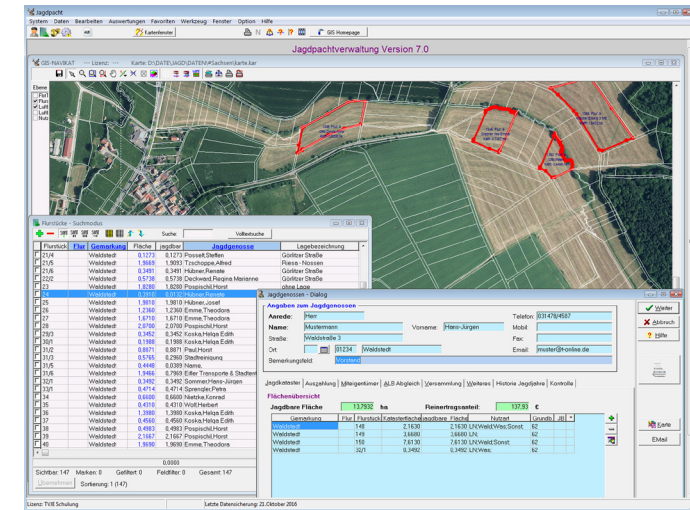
Jagdpacht
System Daten Bearbeiten Auswertungen Favoriten Werkzeug Fenster Option Hilfe
Kartenfenster
GIS Homepage
Jagdpachtverwaltung Version 7.0
GIS-NAVIKAT — Lizenz: — Karte: D:\DATE\JAGD\DATEN\Sachsen\karte.kar
Ebene
Flurstücke - Suchmodus
Suche: Volltextsuche

| Flurstück | Flur | Gemarkung | Fläche | jagdbar | Jagdgenosse | Lagebezeichnung |
|---|---|---|---|---|---|---|
| 21/4 | | Waldstedt | 0,1273 | 0,1273 | Possett,Steffen | Görlitzer Straße |
| 21/5 | | Waldstedt | 1,8669 | 1,8669 | Tzschoppe,Alfred | Riesa - Nossen |
| 21/6 | | Waldstedt | 0,3491 | 0,3491 | Hübner,Renate | Görlitzer Straße |
| 22/2 | | Waldstedt | 0,5736 | 0,5736 | Deckward,Regina Marianne | Görlitzer Straße |
| 23 | | Waldstedt | 1,8280 | 1,8280 | Pospischil,Horst | ohne Lage |
| 24 | | Waldstedt | 0,3812 | 0,3812 | Hübner,Renate | |
| 25 | | Waldstedt | 1,9810 | 1,9810 | Hübner,Josef | |
| 26 | | Waldstedt | 1,2360 | 1,2360 | Emme,Theodora | |
| 27 | | Waldstedt | 1,6710 | 1,6710 | Emme,Theodora | |
| 28 | | Waldstedt | 2,0700 | 2,0700 | Pospischil,Horst | |
| 29/3 | | Waldstedt | 0,3452 | 0,3452 | Koska,Helga Edith | |
| 30/1 | | Waldstedt | 0,1988 | 0,1988 | Koska,Helga Edith | |
| 31/2 | | Waldstedt | 0,8871 | 0,8871 | Paul,Horst | |
| 31/3 | | Waldstedt | 0,5765 | 0,2960 | Stadtreinigung | |
| 31/5 | | Waldstedt | 0,4446 | 0,0389 | Name, | |
| 31/6 | | Waldstedt | 7,9466 | 0,7969 | Eiffer Transporte & Stadtent | |
| 32/1 | | Waldstedt | 0,3492 | 0,3492 | Sommer,Hans-Jürgen | |
| 33/1 | | Waldstedt | 0,4714 | 0,4714 | Sprenzler,Petra | |
| 34 | | Waldstedt | 0,6600 | 0,6600 | Nietzke,Konrad | |
| 35 | | Waldstedt | 0,4310 | 0,4310 | Wolf,Herbert | |
| 36 | | Waldstedt | 1,3980 | 1,3980 | Koska,Helga Edith | |
| 37 | | Waldstedt | 0,4560 | 0,4560 | Koska,Helga Edith | |
| 38 | | Waldstedt | 0,4983 | 0,4983 | Pospischil,Horst | |
| 39 | | Waldstedt | 2,1667 | 2,1667 | Pospischil,Horst | |
| 40 | | Waldstedt | 1,9690 | 1,9690 | Emme,Theodora | |

0,0000
Sichtbar: 147 Marken: 0 Gefiltert: 0 Feldfilter: 0 Gesamt: 147
Übernehmen Sortierung: 1 (147)

Jagdgenossen - Dialog
Angaben zum Jagdgenossen
Anrede: Herr
Name: Mustermann Vorname: Hans-Jürgen
Straße: Waldstraße 3
Ort: 01234 Waldstedt
Bemerkungsfeld: Vorstand
Telefon: 0314784567
Mobil:
Fax:
Email: muster@t-online.de
Jagdkataster Auszahlung Miteigentümer ALB Abgleich Versammlung Weiteres Historie Jagdjahre Kontrolle
Flächenübersicht
Jagdbare Fläche 17,7932 ha Reinertragsanteil: 137,93 €

| Gemarkung | Flur | Flurstück | Katasterfläche | Jagdbare Fläche | Nutzart | Grundb | JB |
|---|---|---|---|---|---|---|---|
| Waldstedt | | 148 | 2,1630 | 2,1630 | LN;Wald;Was;Sonst; | 62 | |
| Waldstedt | | 149 | 3,6680 | 3,6680 | LN; | 62 | |
| Waldstedt | | 150 | 7,6130 | 7,6130 | LN;Wald;Was;Sonst; | 62 | |
| Waldstedt | | 32/1 | 0,3492 | 0,3492 | LN;Was; | 62 | |

Weiter
Abbruch
Hilfe
Karte
EMail
Lizenz: TVIB Schulung Letzte Datensicherung: 21.Oktober 2016